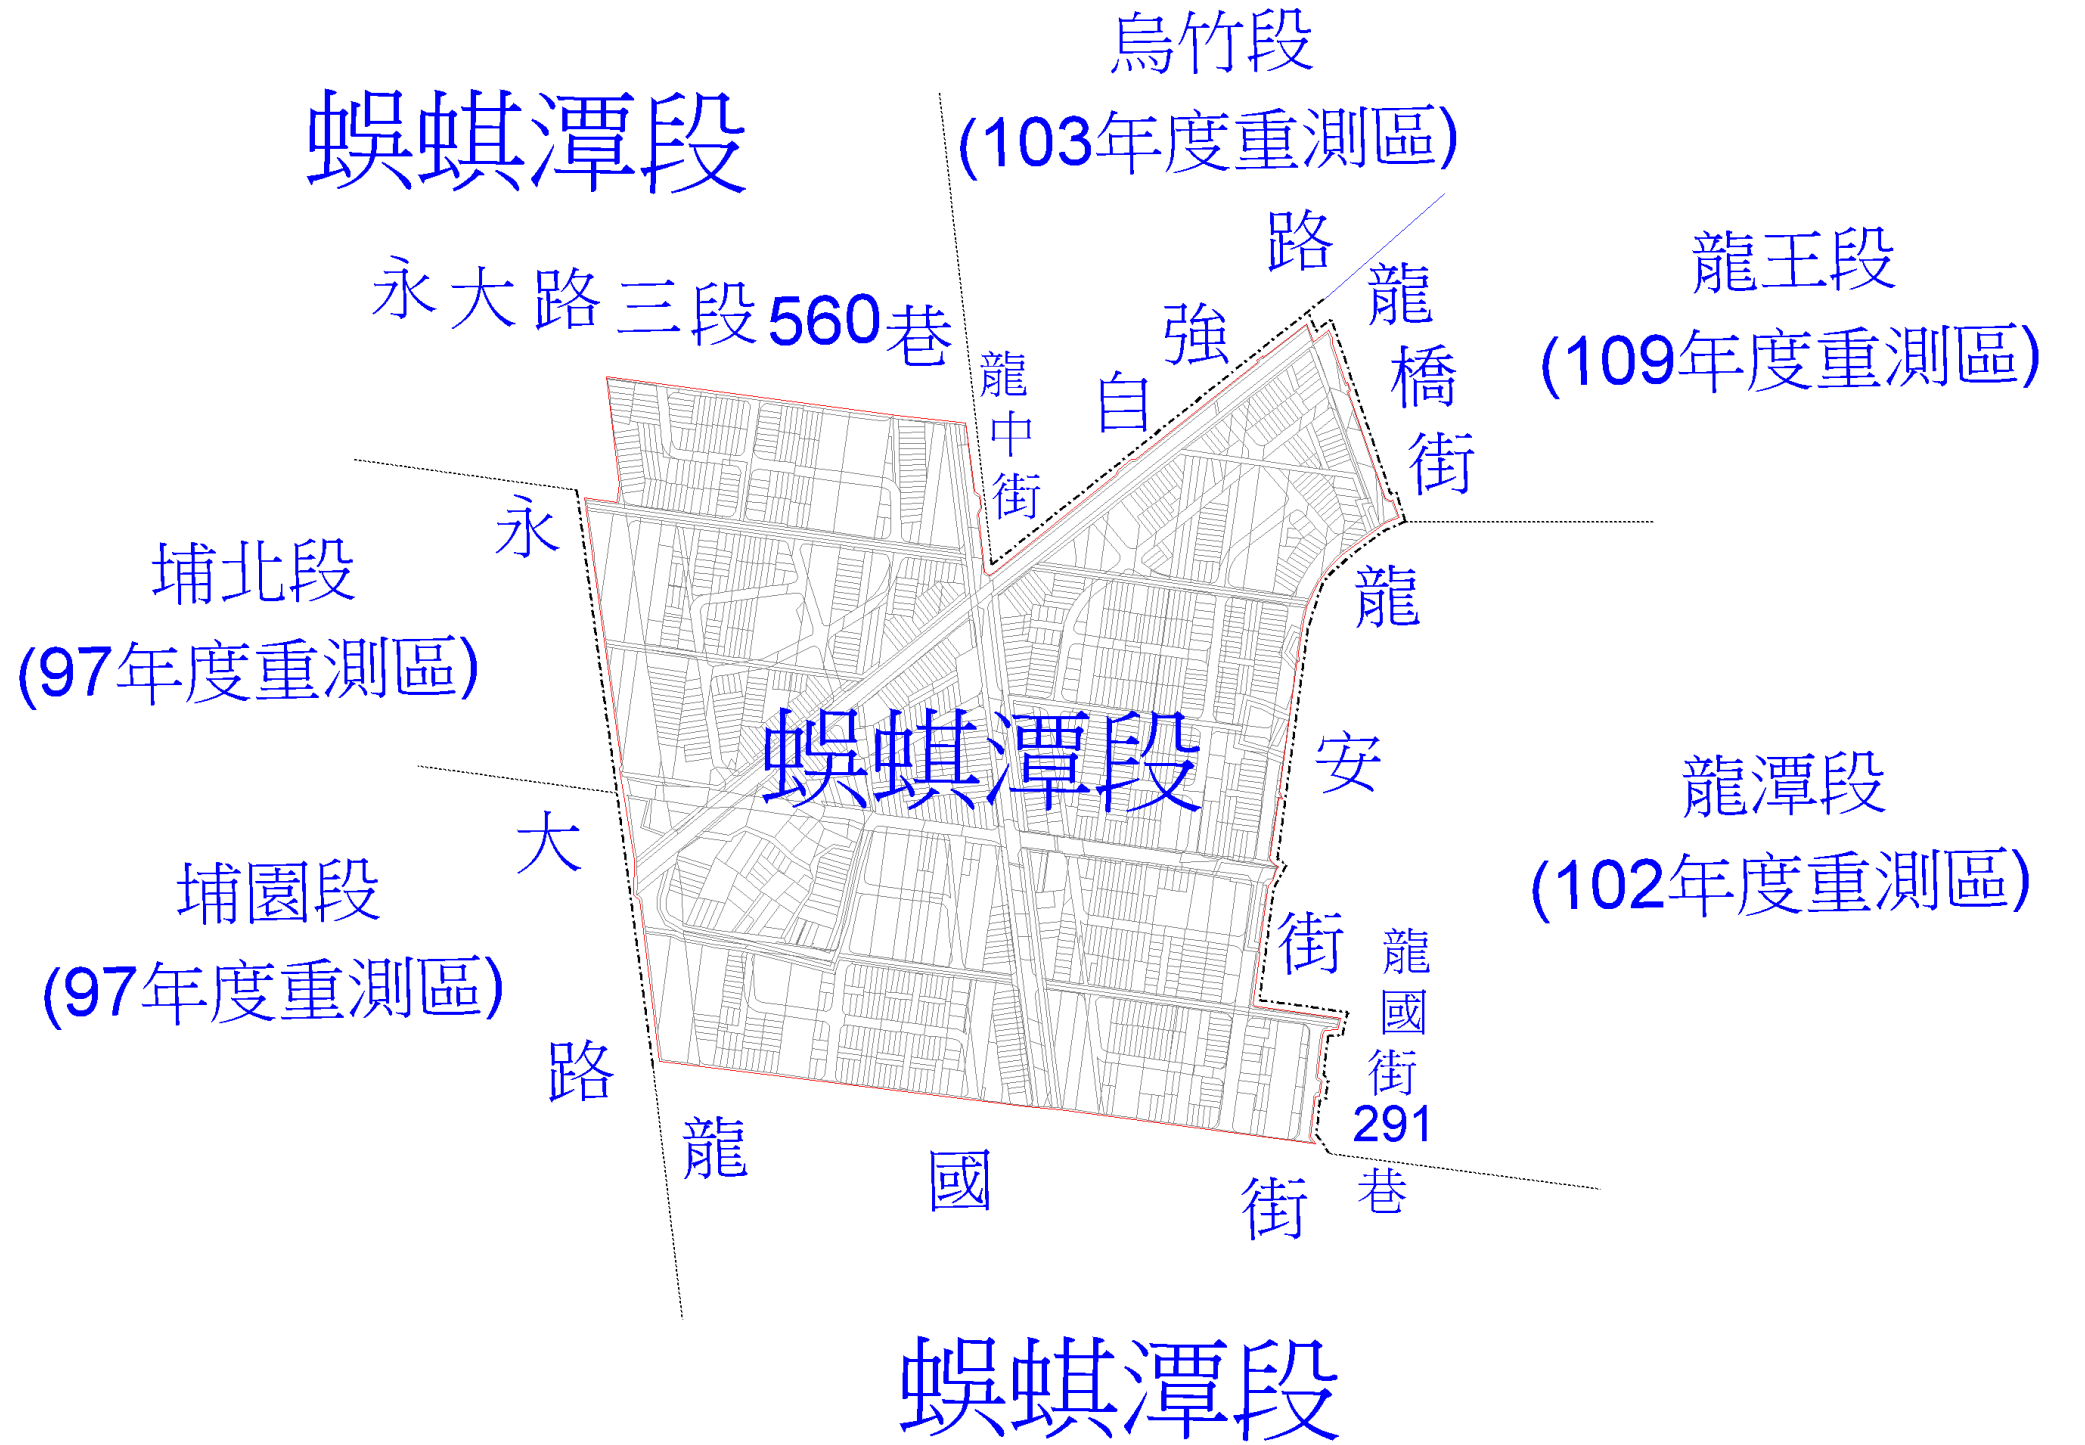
烏竹段
(103年度重測區)

蜈蜞潭段

永大路三段560巷

龍中街

自強路

龍橋街

龍王段
(109年度重測區)

埔北段
(97年度重測區)

永大路

蜈蜞潭段

龍安街

龍潭段
(102年度重測區)

埔園段
(97年度重測區)

龍國街291巷

龍國街

蜈蜞潭段